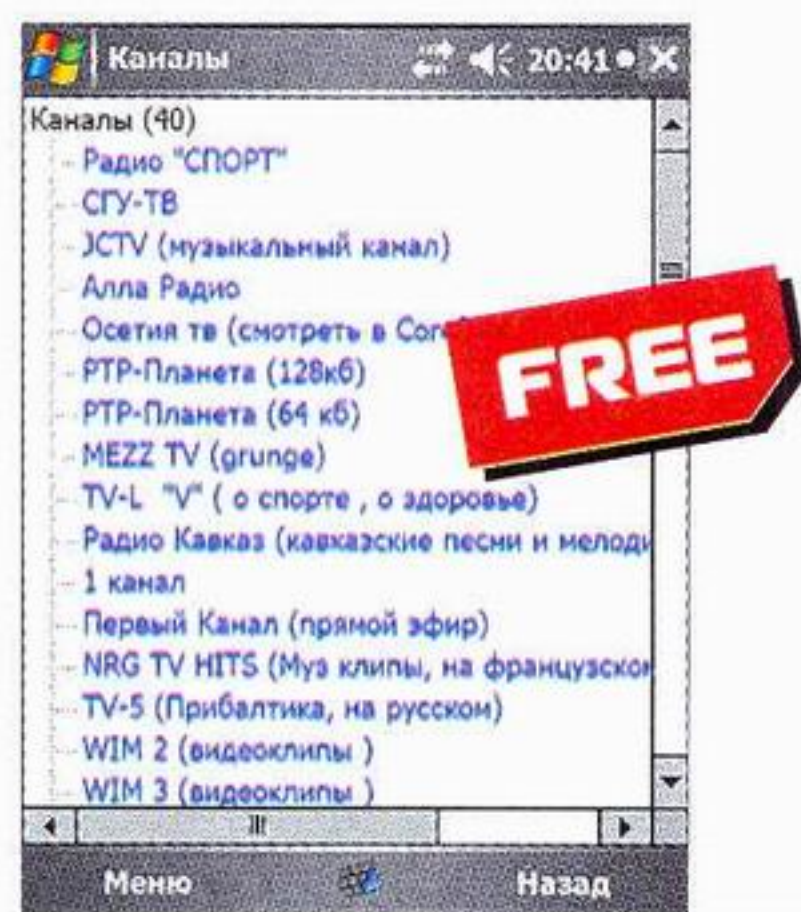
Каналы 20:41

Каналы (40)
Радио "СПОРТ"
СГУ-ТВ
JCTV (музыкальный канал)
Алла Радио
Осетия тв (смотреть в Cor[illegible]
РТР-Планета (128кб)
РТР-Планета (64 кб)
MEZZ TV (grunge)
TV-L "V" ( о спорте , о здоровье)
Радио Кавказ (кавказские песни и мелоди
1 канал
Первый Канал (прямой эфир)
NRG TV HITS (Муз клипы, на французском
TV-5 (Прибалтика, на русском)
WIM 2 (видеоклипы )
WIM 3 (видеоклипы )

FREE

Меню
Назад